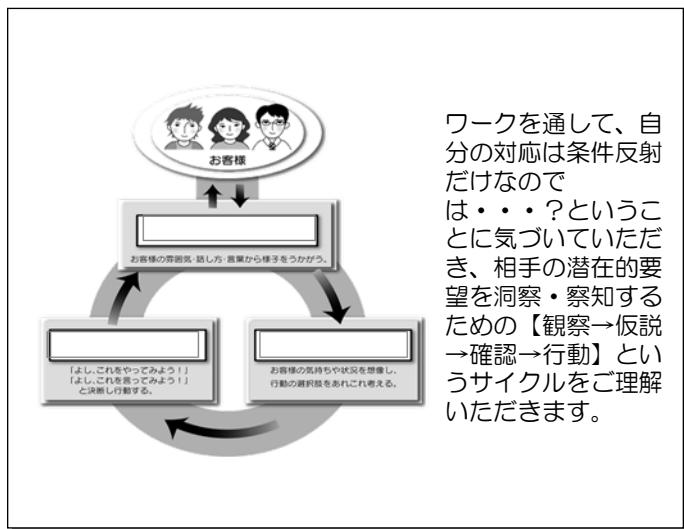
お客様

お客様の雰囲気・話し方・言葉から様子をうかがう。

お客様の気持ちや状況を想像し、行動の選択肢をあれこれ考える。

「よし、これをやってみよう！」「よし、これを言ってみよう！」と決断し行動する。

ワークを通して、自分の対応は条件反射だけなのでは・・・？ということに気づいていただき、相手の潜在的要望を洞察・察知するための【観察→仮説→確認→行動】というサイクルをご理解いただきます。